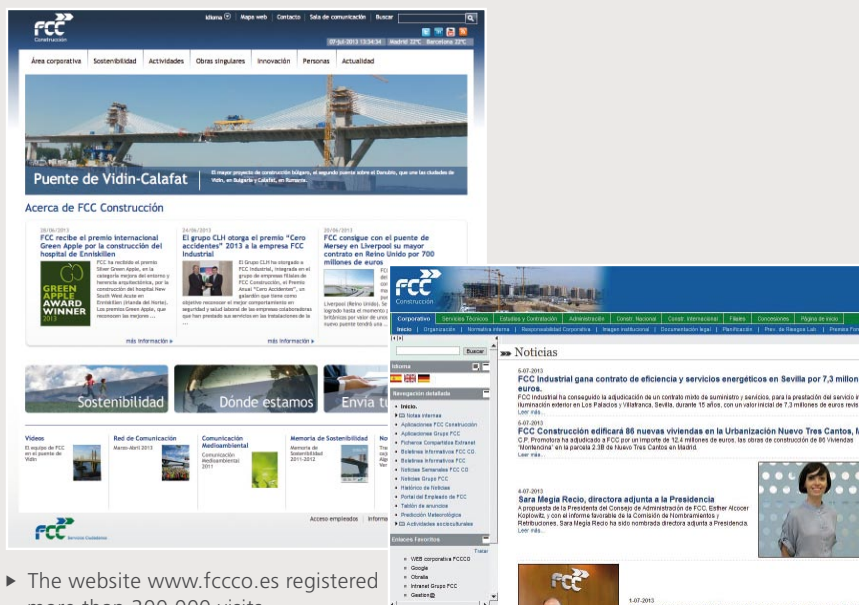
FCC Construcción

Idioma | Mapa web | Contacto | Sala de comunicación | Buscar

07-jul-2013 13:34:34 | Madrid 32ºC | Barcelona 22ºC

Área corporativa | Sostenibilidad | Actividades | Obras singulares | Innovación | Personas | Actualidad

Puente de Vidin-Calafat

El mayor proyecto de construcción búlgaro, el segundo puente sobre el Danubio, que une las ciudades de Vidin, en Bulgaria y Calafat, en Rumanía.

Acerca de FCC Construcción

20/06/2013
FCC recibe el premio internacional Green Apple por la construcción del hospital de Enniskillen

FCC ha recibido el premio Silver Green Apple, en la categoría mejora del entorno y herencia arquitectónica, por la construcción del hospital New South West Acute en Enniskillen (Irlanda del Norte). Los premios Green Apple, que reconocen las mejores ...

GREEN APPLE AWARD WINNER 2013

más información »

24/06/2013
El grupo CLH otorga el premio "Cero accidentes" 2013 a la empresa FCC Industrial

El Grupo CLH ha otorgado a FCC Industrial, integrada en el grupo de empresas filiales de FCC Construcción, el Premio Anual "Cero Accidentes", un galardón que tiene como objetivo reconocer el mejor comportamiento en seguridad y salud laboral de las empresas colaboradoras que han prestado sus servicios en las instalaciones de la ...

más información »

20/06/2013
FCC consigue con el puente de Mersey en Liverpool su mayor contrato en Reino Unido por 700 millones de euros

Liverpool (Reino Unido). Se ... logrado hasta el momento ... británico por valor de unos ... nuevo puente tendrá una ...

Sostenibilidad | Dónde estamos | Envía t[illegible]

Videos
El equipo de FCC en el puente de Vidin

Red de Comunicación
Marzo-Abril 2013

Comunicación Medioambiental
Comunicación Medioambiental 2011

Memoria de Sostenibilidad
Memoria de Sostenibilidad 2011-2012

FCC Servicios Ciudadanos

Acceso empleados | Inform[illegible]

FCC Construcción

Corporativo | Servicios Técnicos | Estudios y Contratación | Administración | Constr. Nacional | Constr. Internacional | Filiales | Concesiones | Página de inicio

Inicio | Organización | Normativa interna | Responsabilidad Corporativa | Imagen institucional | Documentación legal | Planificación | Prev. de Riesgos Lab. | Premios Forn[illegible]

Buscar

Idioma

Navegación detallada
Inicio.
Notas internas
Aplicaciones FCC Construcción
Aplicaciones Grupo FCC
Ficheros Compartidos Extranet
Boletines Informativos FCC CO.
Boletines Informativos FCC
Noticias Semanales FCC CO
Noticias Grupo FCC
Histórico de Noticias
Portal del Empleado de FCC
Tablón de anuncios
Predicción Meteorológica
Actividades socioculturales

Enlaces Favoritos
Tratar
WEB corporativa FCCCO
Google
Obralia
Intranet Grupo FCC
Gestion@

» Noticias

5-07-2013
FCC Industrial gana contrato de eficiencia y servicios energéticos en Sevilla por 7,3 millon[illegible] euros.
FCC Industrial ha conseguido la adjudicación de un contrato mixto de suministro y servicios, para la prestación del servicio i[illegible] iluminación exterior en Los Palacios y Villafranca, Sevilla, durante 15 años, con un valor inicial de 7,3 millones de euros revis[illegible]
Leer más...

4-07-2013
FCC Construcción edificará 86 nuevas viviendas en la Urbanización Nuevo Tres Cantos, M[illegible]
C.P. Promotora ha adjudicado a FCC por un importe de 12,4 millones de euros, las obras de construcción de 86 Viviendas "Montencina" en la parcela 2.3B de Nuevo Tres Cantos en Madrid.
Leer más...

4-07-2013
Sara Megía Recio, directora adjunta a la Presidencia
A propuesta de la Presidenta del Consejo de Administración de FCC, Esther Alcocer Koplowitz, y con el informe favorable de la Comisión de Nombramientos y Retribuciones, Sara Megía Recio ha sido nombrada directora adjunta a la Presidencia.
Leer más...

FCC

1-07-2013

▸ The website www.fccco.es registered more than 200,000 visits